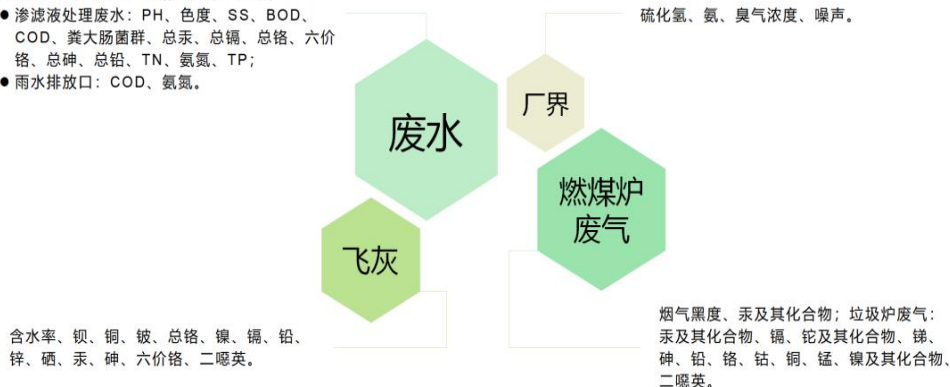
● 渗滤液处理废水：PH、色度、SS、BOD、COD、粪大肠菌群、总汞、总镉、总铬、六价铬、总砷、总铅、TN、氨氮、TP；
● 雨水排放口：COD、氨氮。

硫化氢、氨、臭气浓度、噪声。

废水

厂界

燃煤炉废气

飞灰

含水率、钡、铜、铍、总铬、镍、镉、铅、锌、硒、汞、砷、六价铬、二噁英。

烟气黑度、汞及其化合物；垃圾炉废气：汞及其化合物、镉、铊及其化合物、锑、砷、铅、铬、钴、铜、锰、镍及其化合物、二噁英。